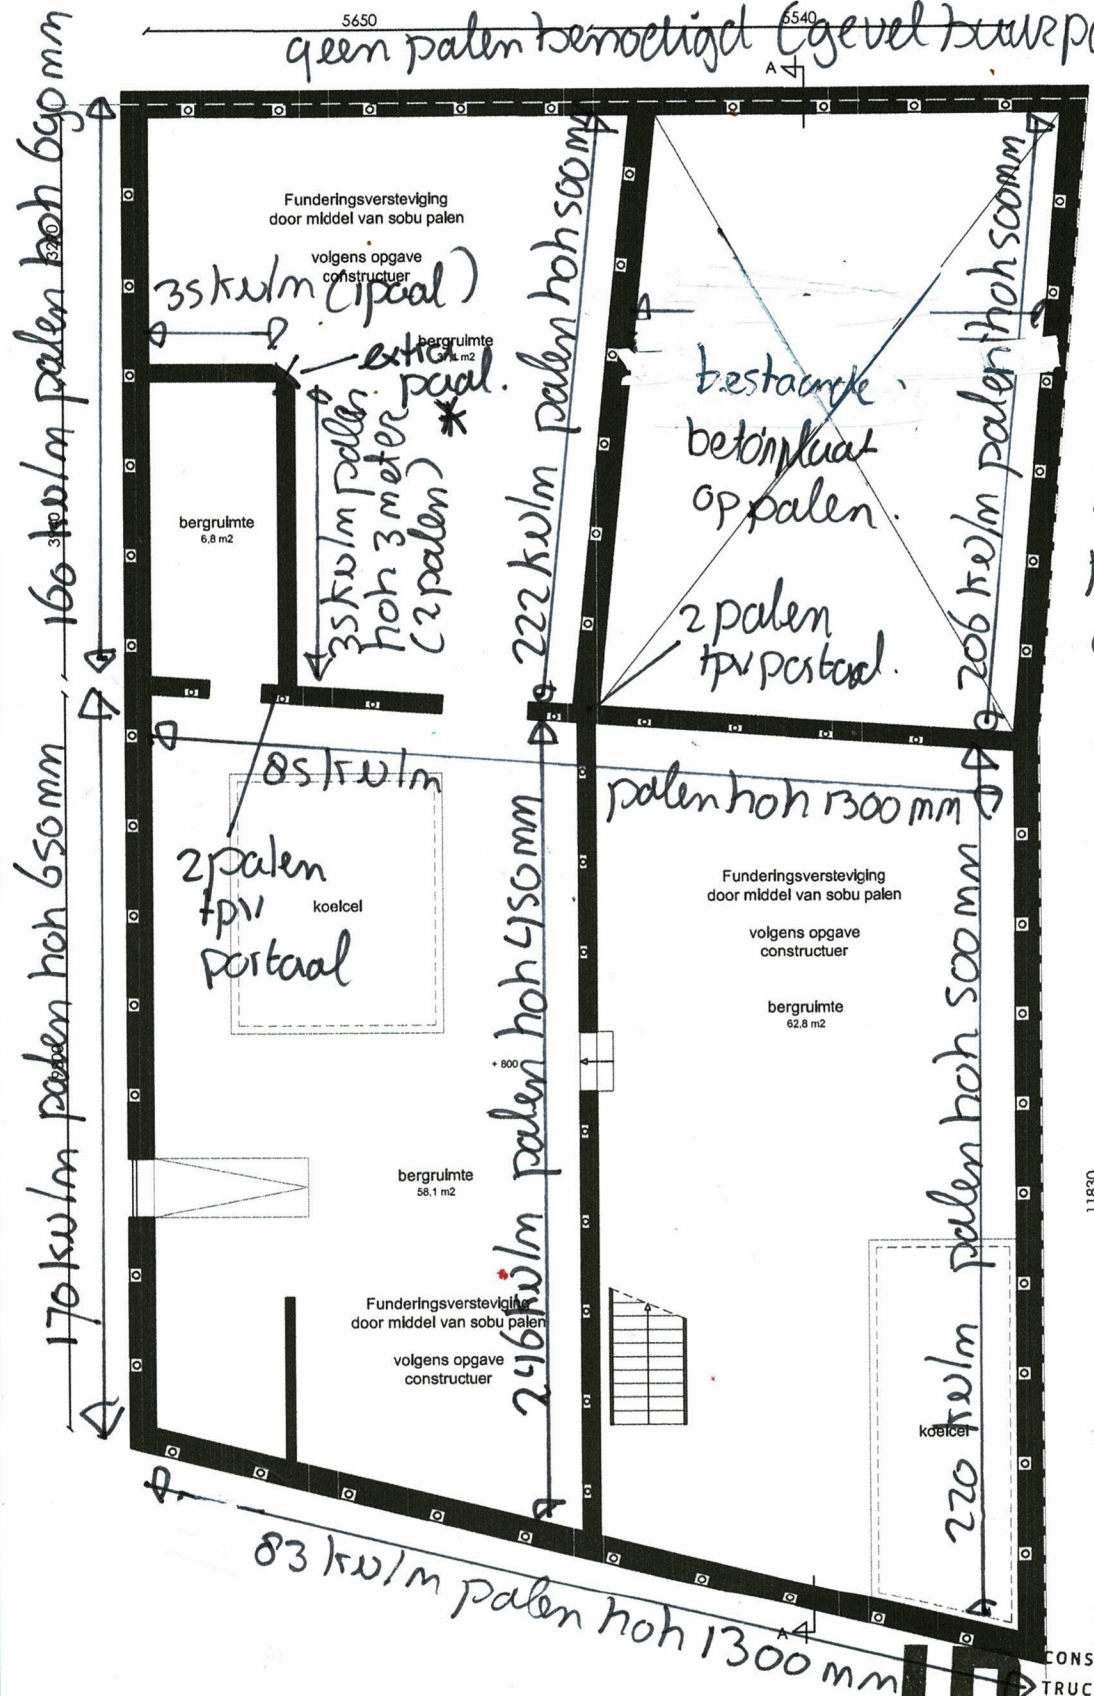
5650
5540
geen palen benodigd (gevel buurp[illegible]
A

160 kN/m palen hoh 690mm
3290

Funderingsversteviging
door middel van sobu palen

volgens opgave
constructuer

35kN/m (1paal)
extra paal.
bergruimte
37,1 m2

35kN/m palen hoh 3 meter (2 palen)

bergruimte
6,8 m2

222 kN/m palen hoh 500mm

bestaande betonplaat op palen.

2 palen tpv portaal.

206 kN/m palen hoh 500mm

85 kN/m

palen hoh 1300mm

170 kN/m palen hoh 650mm

2 palen tpv portaal

koelcel

Funderingsversteviging
door middel van sobu palen

volgens opgave
constructuer

bergruimte
62,8 m2

+ 800

246 kN/m palen hoh 450mm

bergruimte
58,1 m2

Funderingsversteviging
door middel van sobu palen

volgens opgave
constructuer

220 kN/m palen hoh 500mm

koelcel

11830

83 kN/m palen hoh 1300mm

A

CONS
TRUC